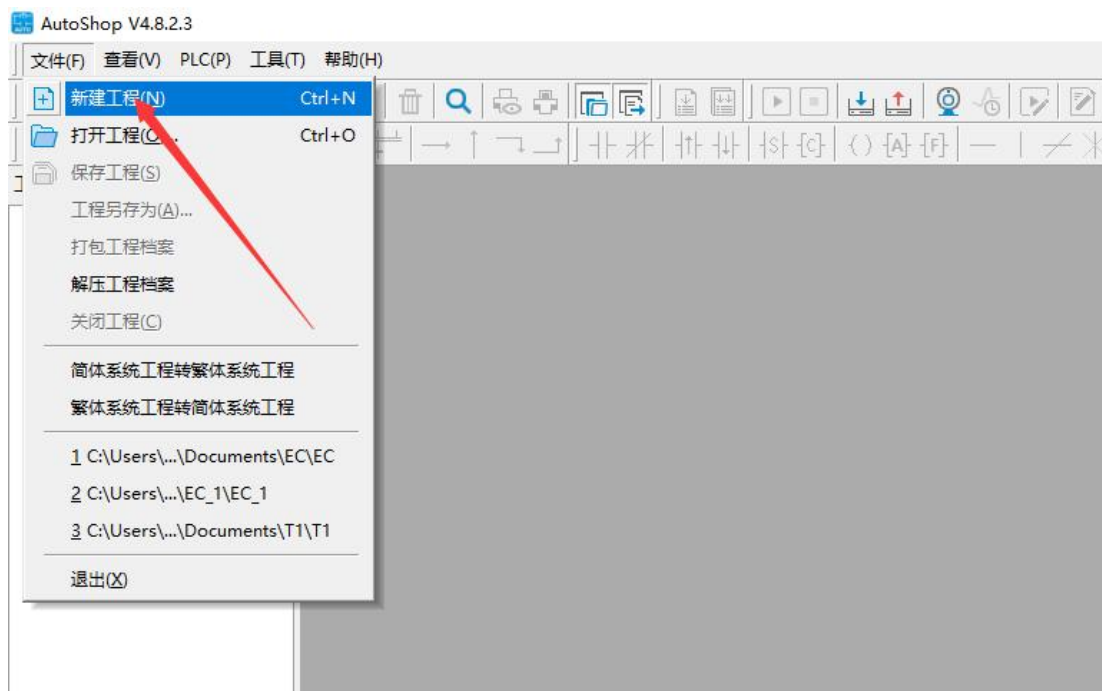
AutoShop V4.8.2.3

文件(F) 查看(V) PLC(P) 工具(T) 帮助(H)

新建工程(N) Ctrl+N
打开工程(O)... Ctrl+O
保存工程(S)
工程另存为(A)...
打包工程档案
解压工程档案
关闭工程(C)
简体系统工程转繁体系统工程
繁体系统工程转简体系统工程
1 C:\Users\...\Documents\EC\EC
2 C:\Users\...\EC_1\EC_1
3 C:\Users\...\Documents\T1\T1
退出(X)